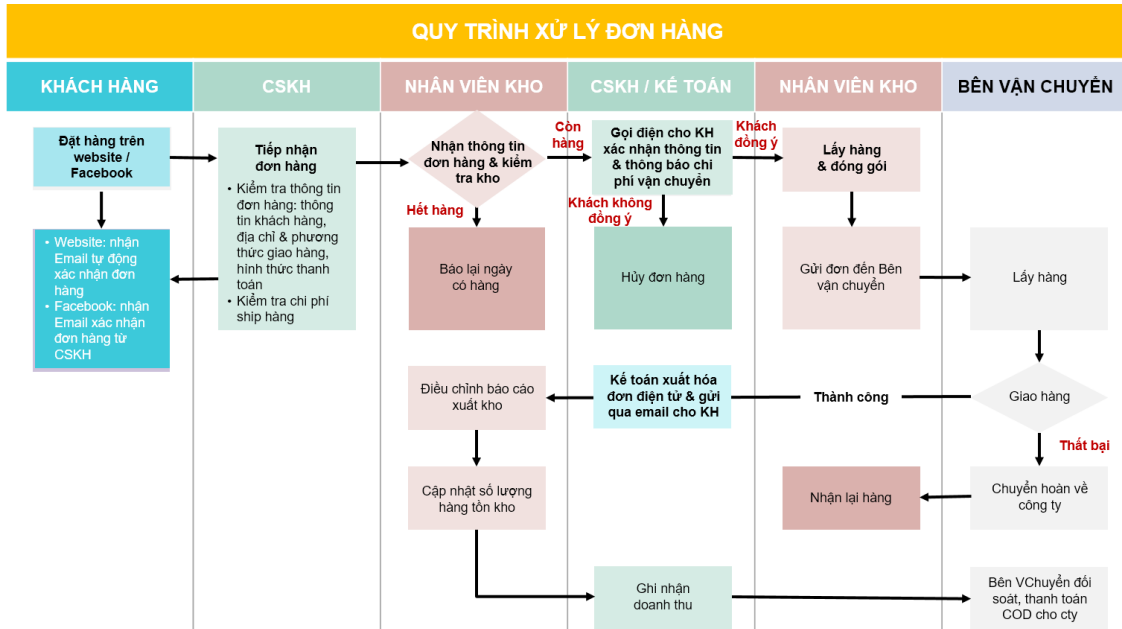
QUY TRÌNH XỬ LÝ ĐƠN HÀNG

KHÁCH HÀNG

CSKH

NHÂN VIÊN KHO

CSKH / KẾ TOÁN

NHÂN VIÊN KHO

BÊN VẬN CHUYỂN

Đặt hàng trên website / Facebook

- Website: nhận Email tự động xác nhận đơn hàng
- Facebook: nhận Email xác nhận đơn hàng từ CSKH

Tiếp nhận đơn hàng

- Kiểm tra thông tin đơn hàng: thông tin khách hàng, địa chỉ & phương thức giao hàng, hình thức thanh toán
- Kiểm tra chi phí ship hàng

Nhận thông tin đơn hàng & kiểm tra kho

Còn hàng

Hết hàng

Báo lại ngày có hàng

Gọi điện cho KH xác nhận thông tin & thông báo chi phí vận chuyển

Khách đồng ý

Khách không đồng ý

Hủy đơn hàng

Lấy hàng & đóng gói

Gửi đơn đến Bên vận chuyển

Lấy hàng

Giao hàng

Thành công

Thất bại

Kế toán xuất hóa đơn điện tử & gửi qua email cho KH

Điều chỉnh báo cáo xuất kho

Cập nhật số lượng hàng tồn kho

Chuyển hoàn về công ty

Nhận lại hàng

Ghi nhận doanh thu

Bên VChuyển đối soát, thanh toán COD cho cty